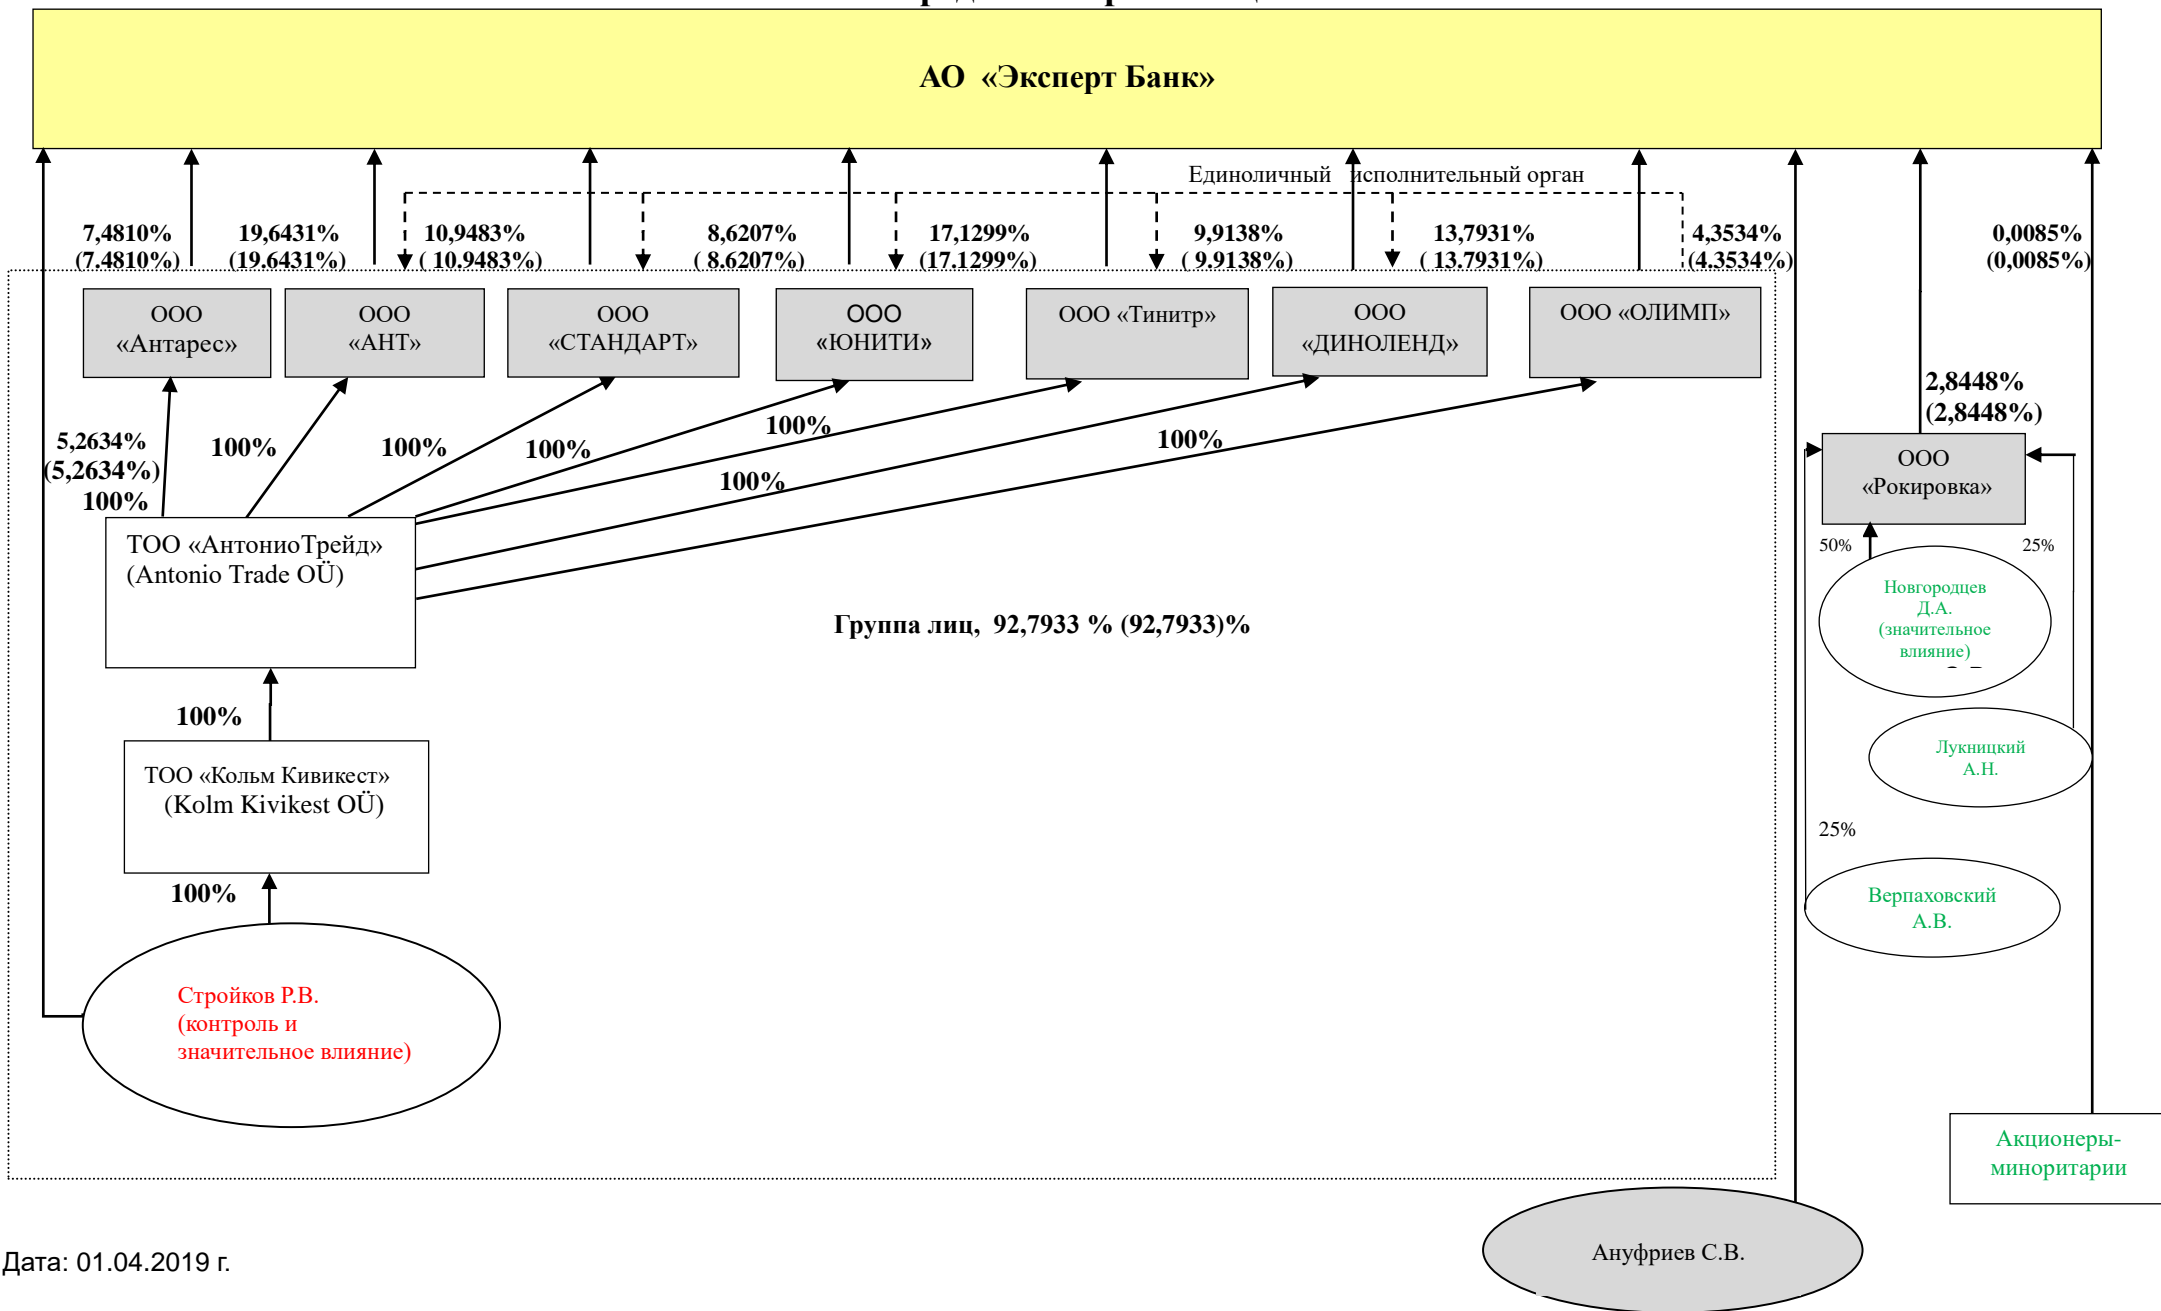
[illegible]

АО «Эксперт Банк»

Единоличный исполнительный орган

7,4810% (7,4810%)

19,6431% (19,6431%)

10,9483% ( 10,9483%)

8,6207% ( 8,6207%)

17,1299% (17,1299%)

9,9138% ( 9,9138%)

13,7931% ( 13,7931%)

4,3534% (4,3534%)

0,0085% (0,0085%)

ООО «Антарес»

ООО «АНТ»

ООО «СТАНДАРТ»

ООО «ЮНИТИ»

ООО «Тинитр»

ООО «ДИНОЛЕНД»

ООО «ОЛИМП»

2,8448% (2,8448%)

ООО «Рокировка»

5,2634% (5,2634%) 100%

100%

100%

100%

100%

100%

100%

ТОО «АнтониоТрейд» (Antonio Trade OÜ)

Группа лиц, 92,7933 % (92,7933)%

50%

25%

Новгородцев Д.А. (значительное влияние)

Лукницкий А.Н.

25%

Верпаховский А.В.

100%

ТОО «Кольм Кивикест» (Kolm Kivikest OÜ)

100%

Стройков Р.В. (контроль и значительное влияние)

Акционеры-миноритарии

Ануфриев С.В.

Дата: 01.04.2019 г.